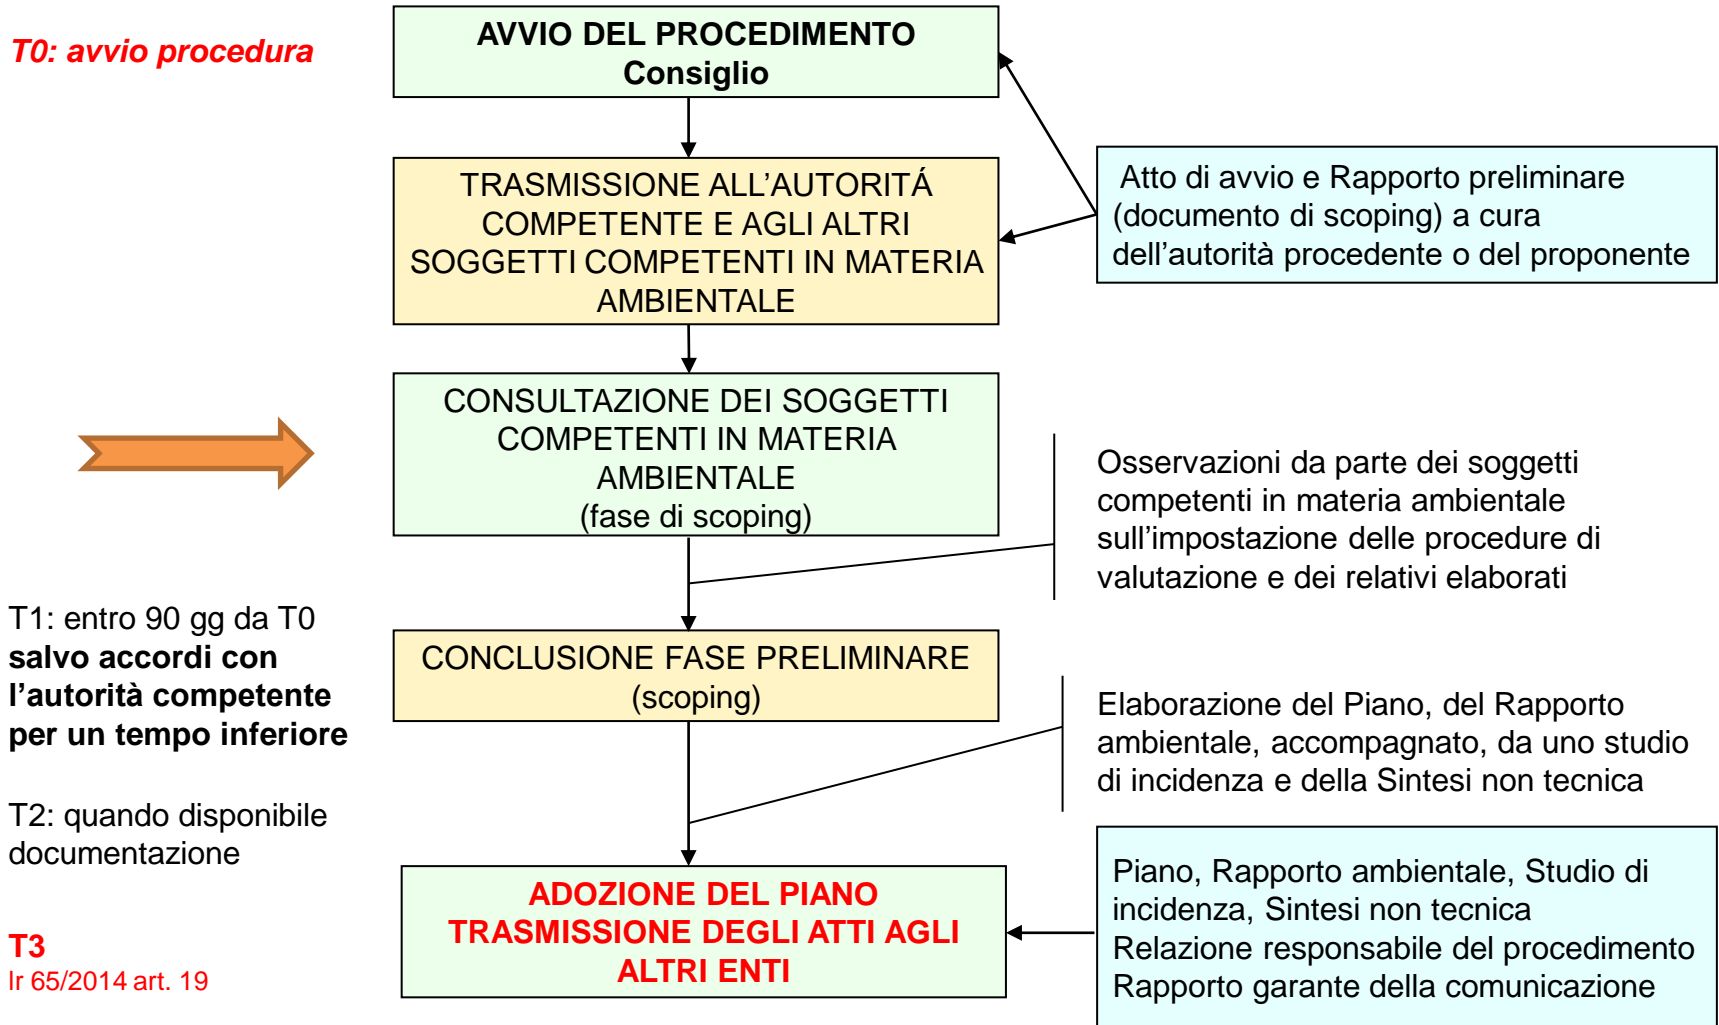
T0: avvio procedura

AVVIO DEL PROCEDIMENTO
Consiglio

Atto di avvio e Rapporto preliminare (documento di scoping) a cura dell’autorità procedente o del proponente

TRASMISSIONE ALL’AUTORITÁ COMPETENTE E AGLI ALTRI SOGGETTI COMPETENTI IN MATERIA AMBIENTALE

CONSULTAZIONE DEI SOGGETTI COMPETENTI IN MATERIA AMBIENTALE
(fase di scoping)

Osservazioni da parte dei soggetti competenti in materia ambientale sull’impostazione delle procedure di valutazione e dei relativi elaborati

T1: entro 90 gg da T0
salvo accordi con l’autorità competente per un tempo inferiore

CONCLUSIONE FASE PRELIMINARE
(scoping)

Elaborazione del Piano, del Rapporto ambientale, accompagnato, da uno studio di incidenza e della Sintesi non tecnica

T2: quando disponibile documentazione

ADOZIONE DEL PIANO
TRASMISSIONE DEGLI ATTI AGLI ALTRI ENTI

Piano, Rapporto ambientale, Studio di incidenza, Sintesi non tecnica
Relazione responsabile del procedimento
Rapporto garante della comunicazione

T3
lr 65/2014 art. 19